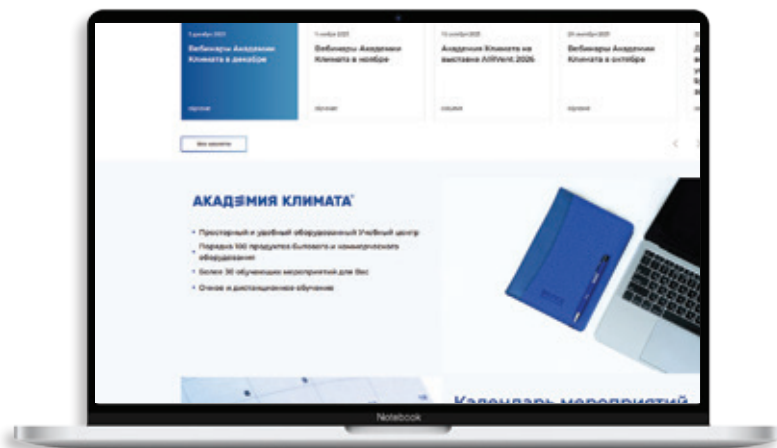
1 декабря 2025
Вебинары Академии Климата в декабре
обучение

1 ноября 2025
Вебинары Академии Климата в ноябре
обучение

13 октября 2025
Академия Климата на выставке AIRVent 2026
событие

01 октября 2025
Вебинары Академии Климата в октябре
обучение

Все новости

АКАДЕМИЯ КЛИМАТА®

• Просторный и удобный оборудованный Учебный центр
• Порядка 100 продуктов бытового и коммерческого оборудования
• Более 30 обучающих мероприятий для Вас
• Очное и дистанционное обучение

Календарь мероприятий

Notebook